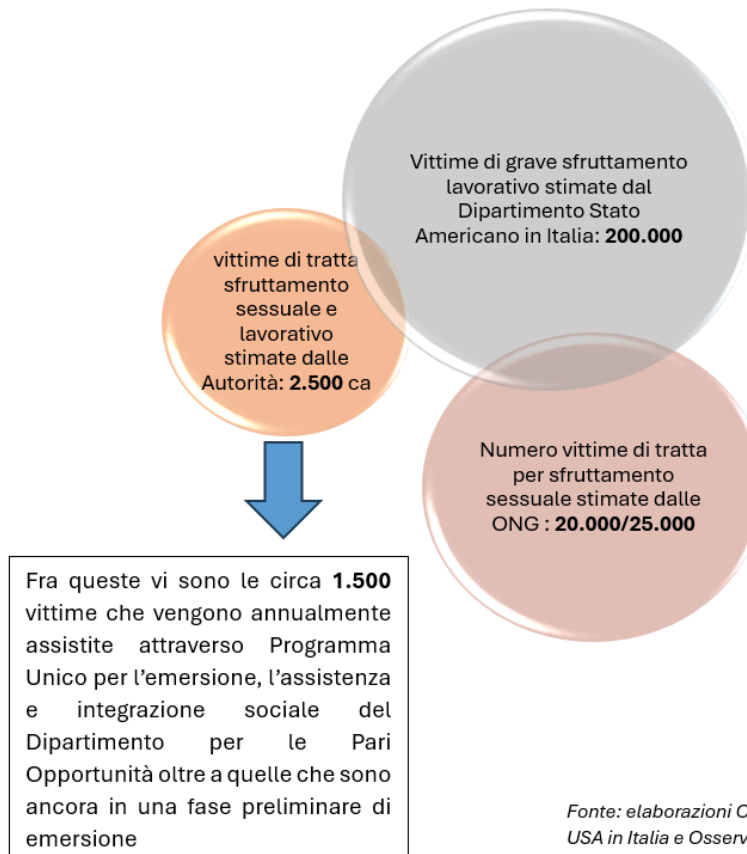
Vittime di grave sfruttamento lavorativo stimate dal Dipartimento Stato Americano in Italia: **200.000**

vittime di tratta sfruttamento sessuale e lavorativo stimate dalle Autorità: **2.500** ca

Numero vittime di tratta per sfruttamento sessuale stimate dalle ONG : **20.000/25.000**

Fra queste vi sono le circa **1.500** vittime che vengono annualmente assistite attraverso Programma Unico per l'emersione, l'assistenza e integrazione sociale del Dipartimento per le Pari Opportunità oltre a quelle che sono ancora in una fase preliminare di emersione

*Fonte: elaborazioni C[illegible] USA in Italia e Osserv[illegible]*